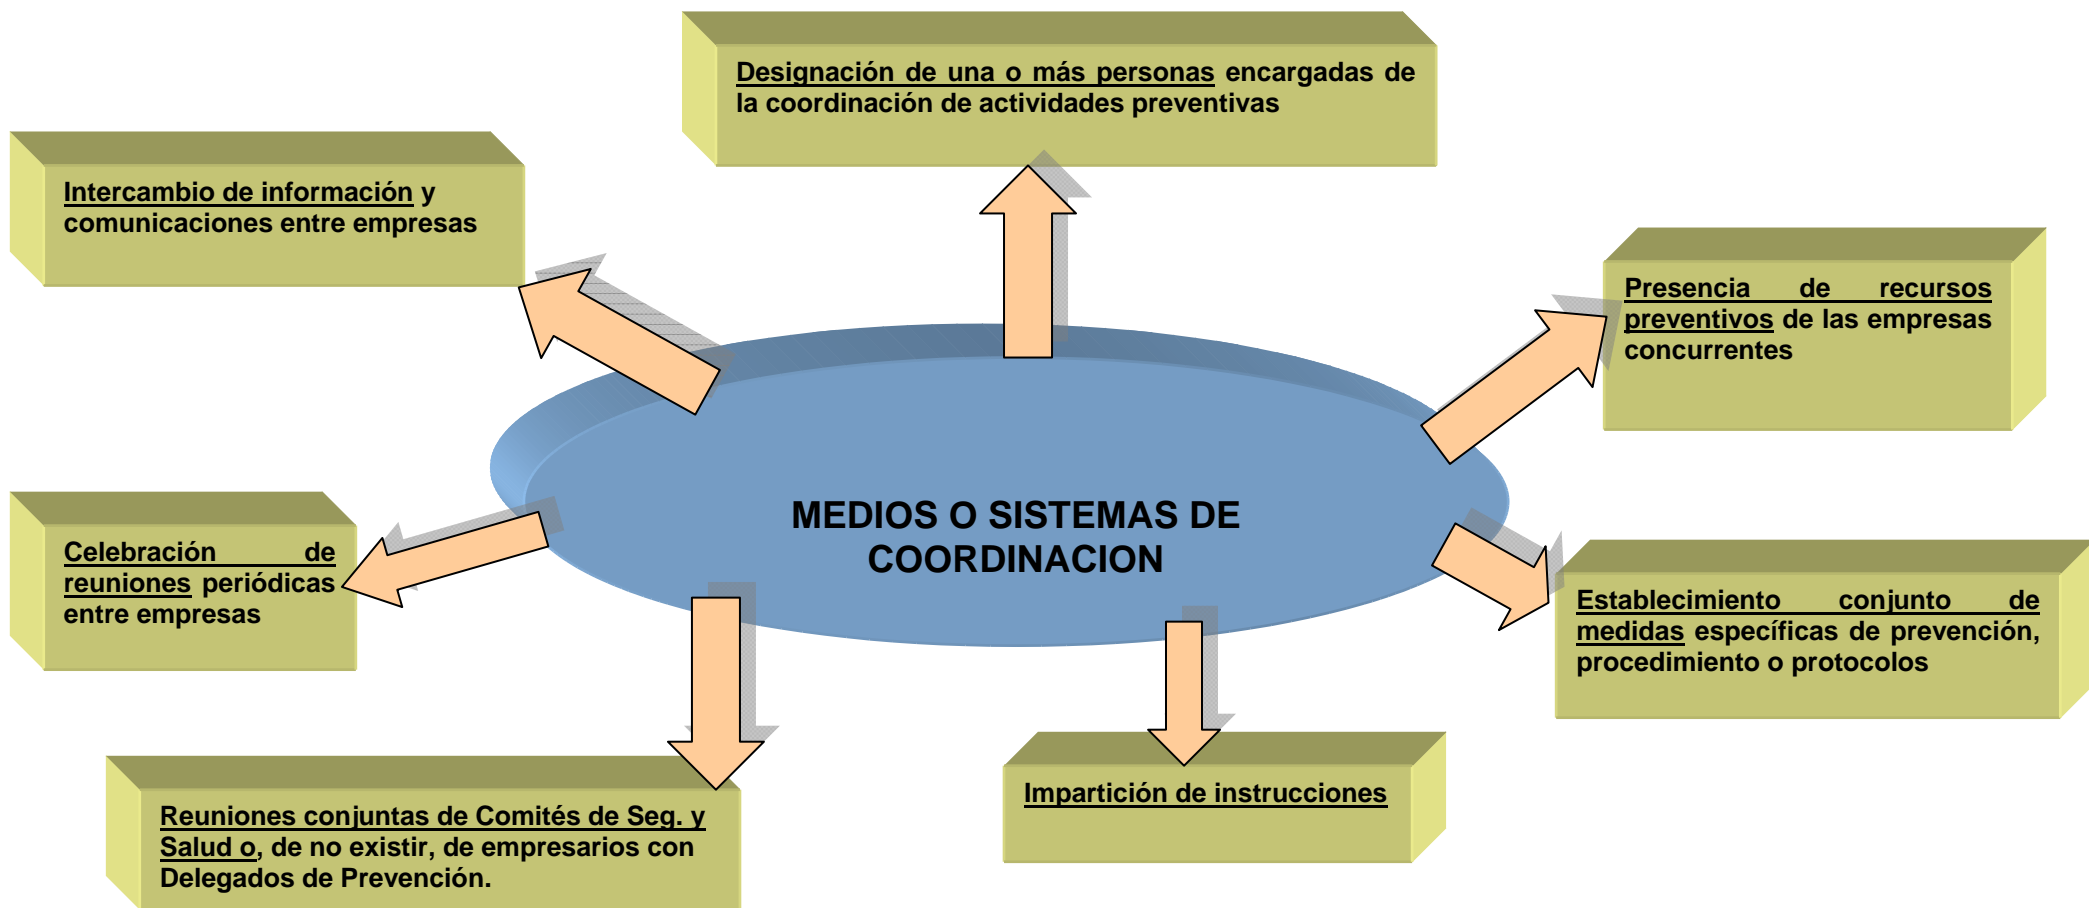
Designación de una o más personas encargadas de la coordinación de actividades preventivas

Intercambio de información y comunicaciones entre empresas

Presencia de recursos preventivos de las empresas concurrentes

MEDIOS O SISTEMAS DE COORDINACION

Celebración de reuniones periódicas entre empresas

Establecimiento conjunto de medidas específicas de prevención, procedimiento o protocolos

Reuniones conjuntas de Comités de Seg. y Salud o, de no existir, de empresarios con Delegados de Prevención.

Impartición de instrucciones